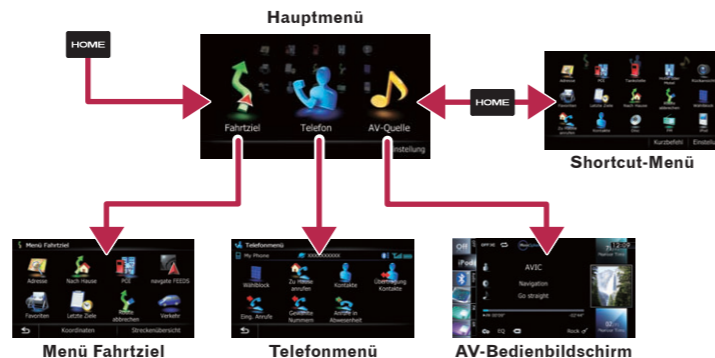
Hauptmenü

HOME

Fahrtziel

Telefon

AV-Quelle

Einstellung

HOME

Shortcut-Menü

Kurzbefehl

Einstell

Menü Fahrtziel

Adresse

Nach Hause

POI

navgate FEEDS

Favoriten

Letzte Ziele

abbrechen

Verkehr

Koordinaten

Streckenübersicht

Menü Fahrtziel

Telefonmenü

My Phone

Wählblock

Zu Hause anrufen

Kontakte

Übertragung Kontakte

Eing. Anrufe

Gewählte Nummern

Anrufe in Abwesenheit

Telefonmenü

AVIC

Navigation

Go straight

Rock

AV-Bedienbildschirm